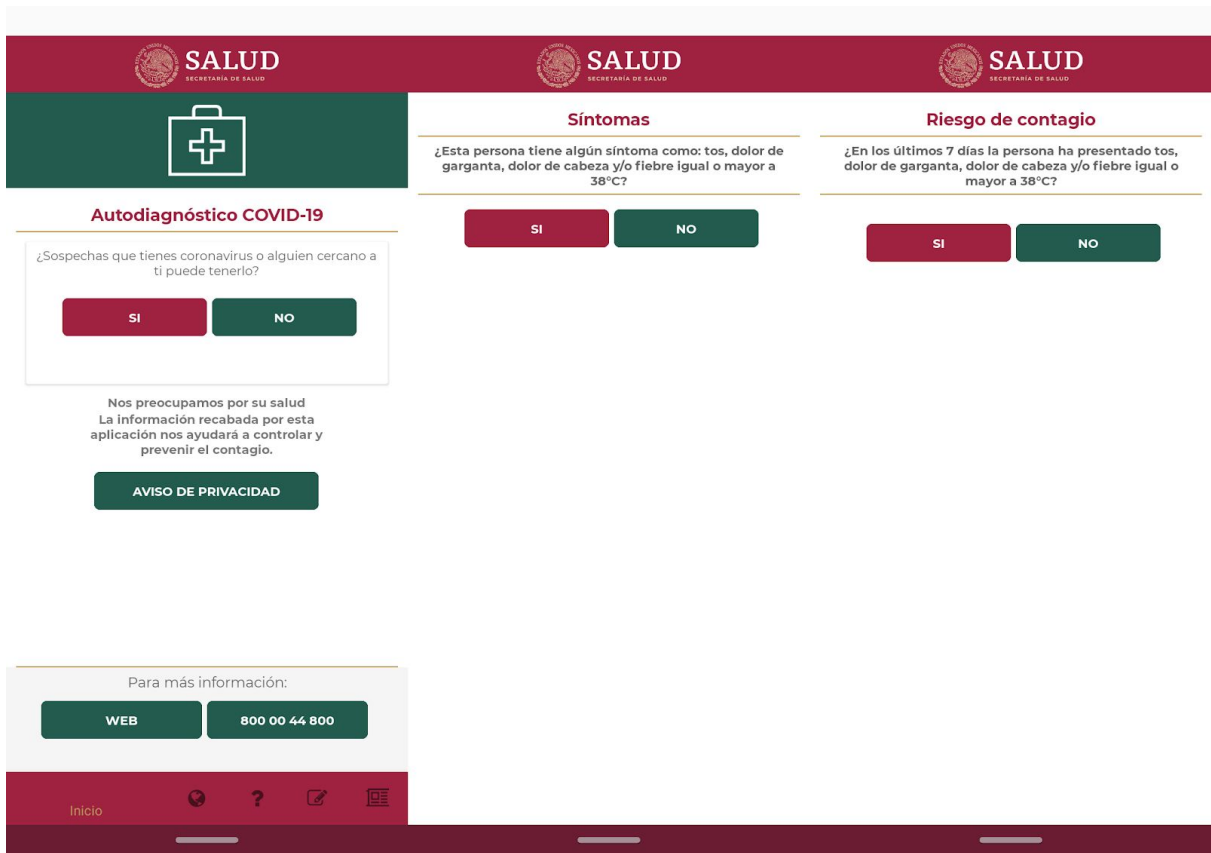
SALUD
SECRETARÍA DE SALUD

Autodiagnóstico COVID-19

¿Sospechas que tienes coronavirus o alguien cercano a ti puede tenerlo?

SI
NO

Nos preocupamos por su salud
La información recabada por esta aplicación nos ayudará a controlar y prevenir el contagio.

AVISO DE PRIVACIDAD

Para más información:

WEB
800 00 44 800

Inicio

SALUD
SECRETARÍA DE SALUD

Síntomas

¿Esta persona tiene algún síntoma como: tos, dolor de garganta, dolor de cabeza y/o fiebre igual o mayor a 38°C?

SI
NO

SALUD
SECRETARÍA DE SALUD

Riesgo de contagio

¿En los últimos 7 días la persona ha presentado tos, dolor de garganta, dolor de cabeza y/o fiebre igual o mayor a 38°C?

SI
NO